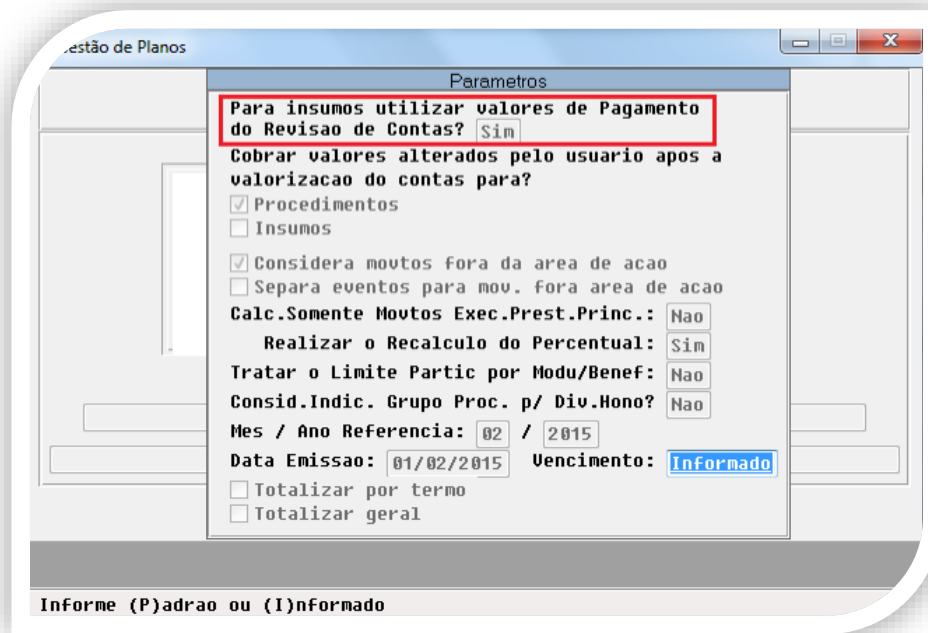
estão de Planos

Parametros

Para insumos utilizar valores de Pagamento do Revisao de Contas? Sim

Cobrar valores alterados pelo usuario apos a valorizacao do contas para?

☑ Procedimentos
☐ Insumos

☑ Considera movtos fora da area de acao
☐ Separa eventos para mov. fora area de acao

Calc.Somente Movtos Exec.Prest.Princ.: Nao
Realizar o Recalculo do Percentual: Sim
Tratar o Limite Partic por Modu/Benef: Nao
Consid.Indic. Grupo Proc. p/ Div.Hono? Nao
Mes / Ano Referencia: 02 / 2015
Data Emissao: 01/02/2015 Vencimento: Informado

☐ Totalizar por termo
☐ Totalizar geral

Informe (P)adrao ou (I)nformado